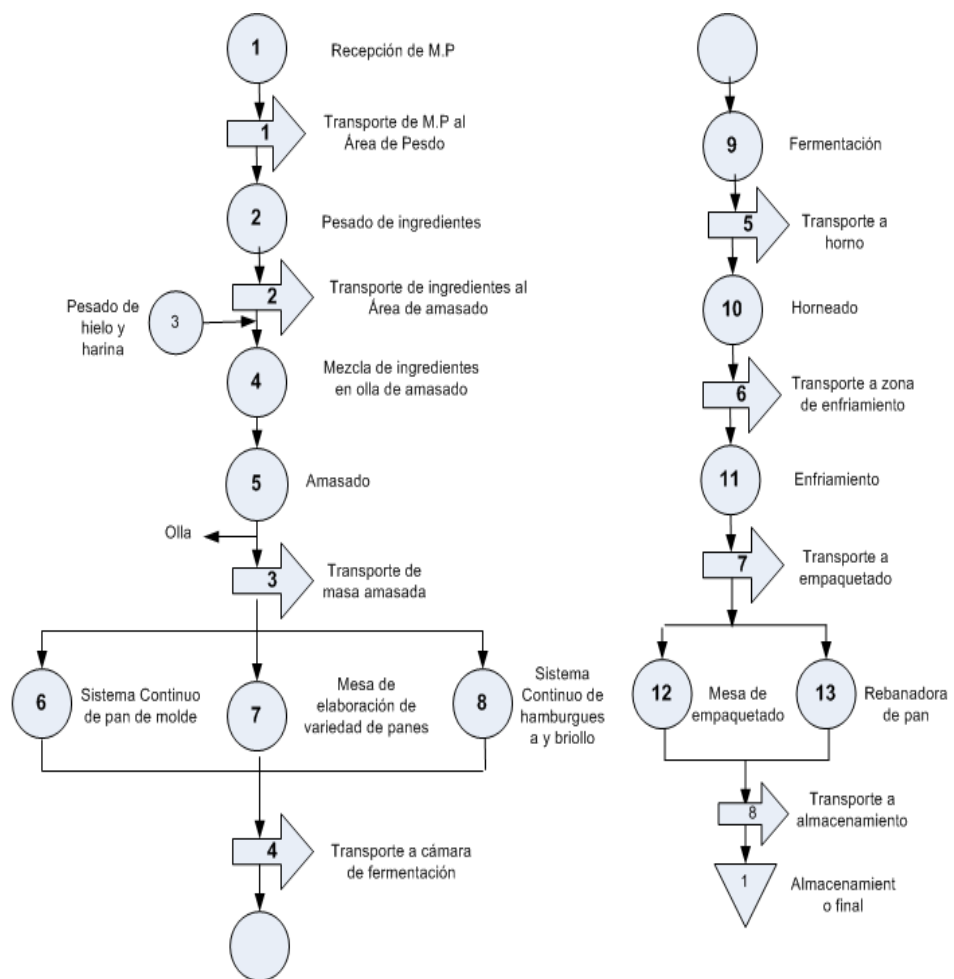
1 Recepción de M.P

1 Transporte de M.P al Área de Pesdo

2 Pesado de ingredientes

2 Transporte de ingredientes al Área de amasado

Pesado de hielo y harina 3

4 Mezcla de ingredientes en olla de amasado

5 Amasado

Olla

3 Transporte de masa amasada

6 Sistema Continuo de pan de molde

7 Mesa de elaboración de variedad de panes

8 Sistema Continuo de hamburgues a y briollo

4 Transporte a cámara de fermentación

9 Fermentación

5 Transporte a horno

10 Horneado

6 Transporte a zona de enfriamiento

11 Enfriamiento

7 Transporte a empaquetado

12 Mesa de empaquetado

13 Rebanadora de pan

8 Transporte a almacenamiento

1 Almacenamient o final